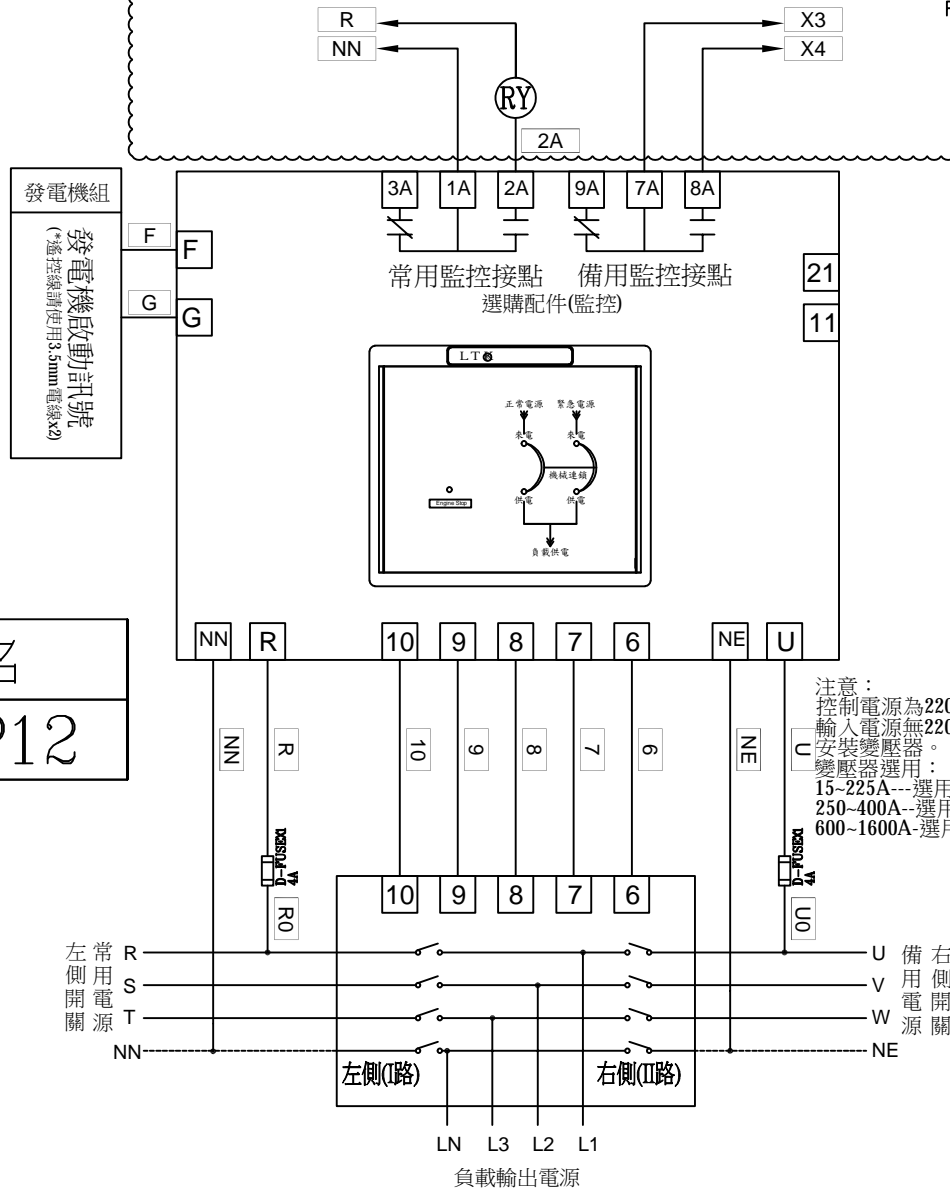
R
NN
X3
X4
RY
2A
發電機組
F
F
G
G
發電機啟動訊號
(*遙控線請使用3.5mm電線x2)
3A
1A
2A
9A
7A
8A
常用監控接點
備用監控接點
選購配件(監控)
21
11
LT
正常電源
緊急電源
來電
來電
機械連鎖
Engine Stop
供電
供電
負載供電
NN
R
10
9
8
7
6
NE
U
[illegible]
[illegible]12
注意：
控制電源為220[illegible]
輸入電源無220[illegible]
安裝變壓器。
變壓器選用：
15~225A---選用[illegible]
250~400A--選用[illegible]
600~1600A-選用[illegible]
NN
R
10
9
8
7
6
NE
U
D-FUSE
4A
D-FUSE
4A
R0
U0
10
9
8
7
6
左側開關
常用電源
R
S
T
NN
U
V
W
NE
備用電源
右側開關
左側(I路)
右側(II路)
LN
L3
L2
L1
負載輸出電源